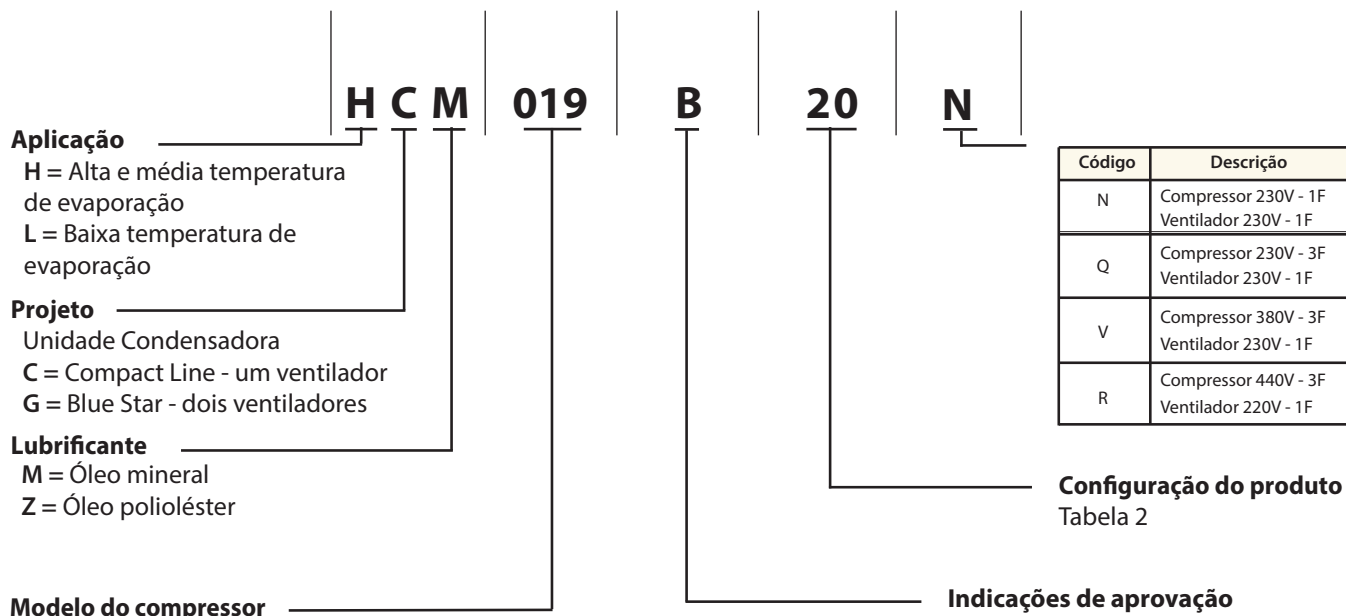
H C M | 019 | B | 20 | N

**Aplicação**
H = Alta e média temperatura de evaporação
L = Baixa temperatura de evaporação

**Projeto**
Unidade Condensadora
C = Compact Line - um ventilador
G = Blue Star - dois ventiladores

**Lubrificante**
M = Óleo mineral
Z = Óleo polioléster

**Modelo do compressor**

| Código | Descrição |
|---|---|
| N | Compressor 230V - 1F<br>Ventilador 230V - 1F |
| Q | Compressor 230V - 3F<br>Ventilador 230V - 1F |
| V | Compressor 380V - 3F<br>Ventilador 230V - 1F |
| R | Compressor 440V - 3F<br>Ventilador 220V - 1F |

**Configuração do produto**
Tabela 2

**Indicações de aprovação**